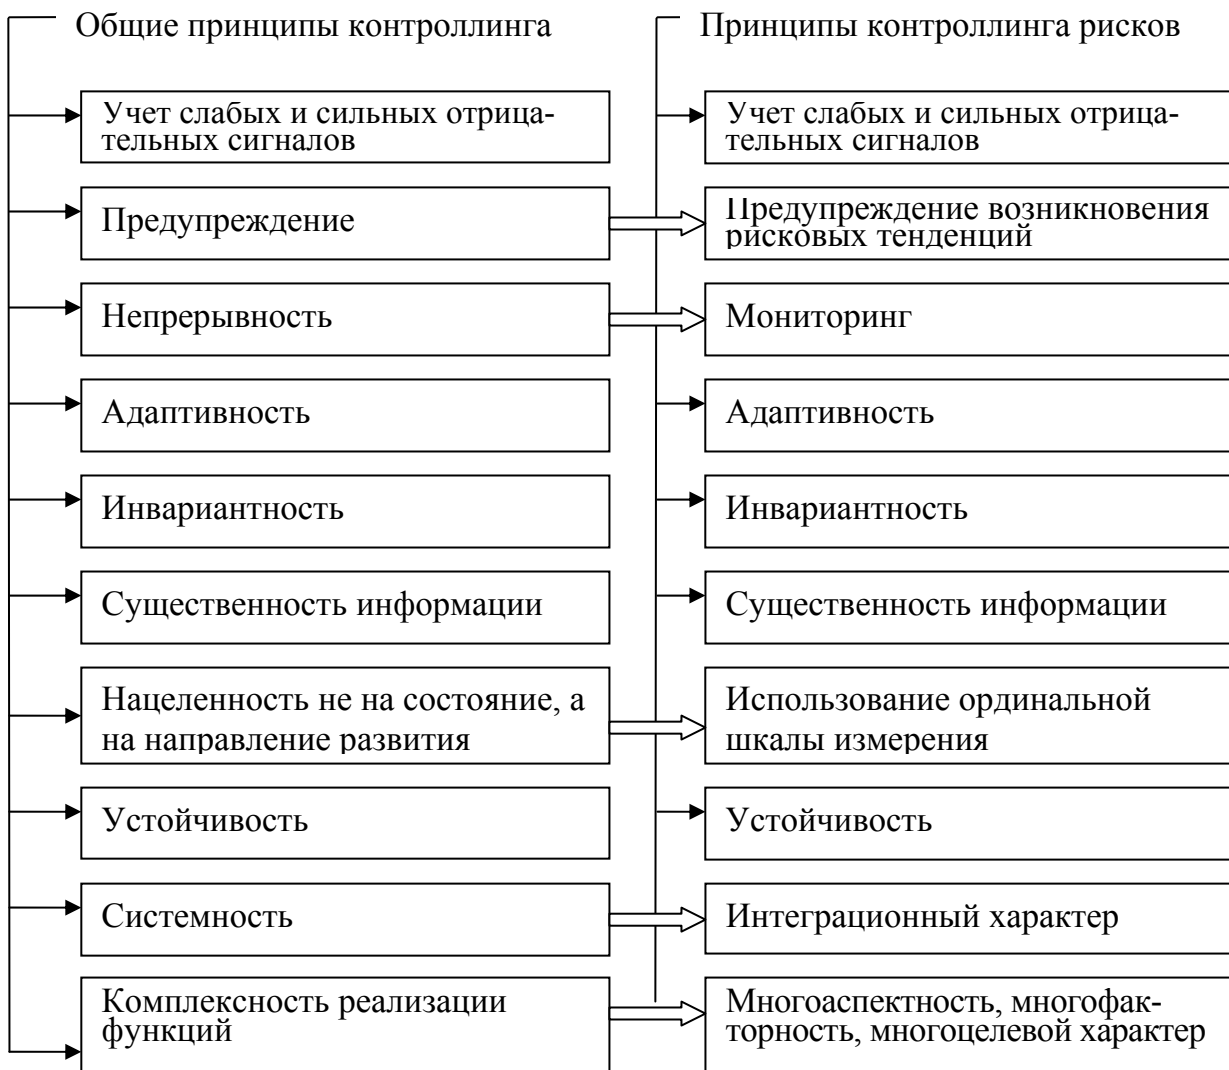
Общие принципы контроллинга

Учет слабых и сильных отрицательных сигналов

Предупреждение

Непрерывность

Адаптивность

Инвариантность

Существенность информации

Нацеленность не на состояние, а на направление развития

Устойчивость

Системность

Комплексность реализации функций

Принципы контроллинга рисков

Учет слабых и сильных отрицательных сигналов

Предупреждение возникновения рисковых тенденций

Мониторинг

Адаптивность

Инвариантность

Существенность информации

Использование ординальной шкалы измерения

Устойчивость

Интеграционный характер

Многоаспектность, многофакторность, многоцелевой характер